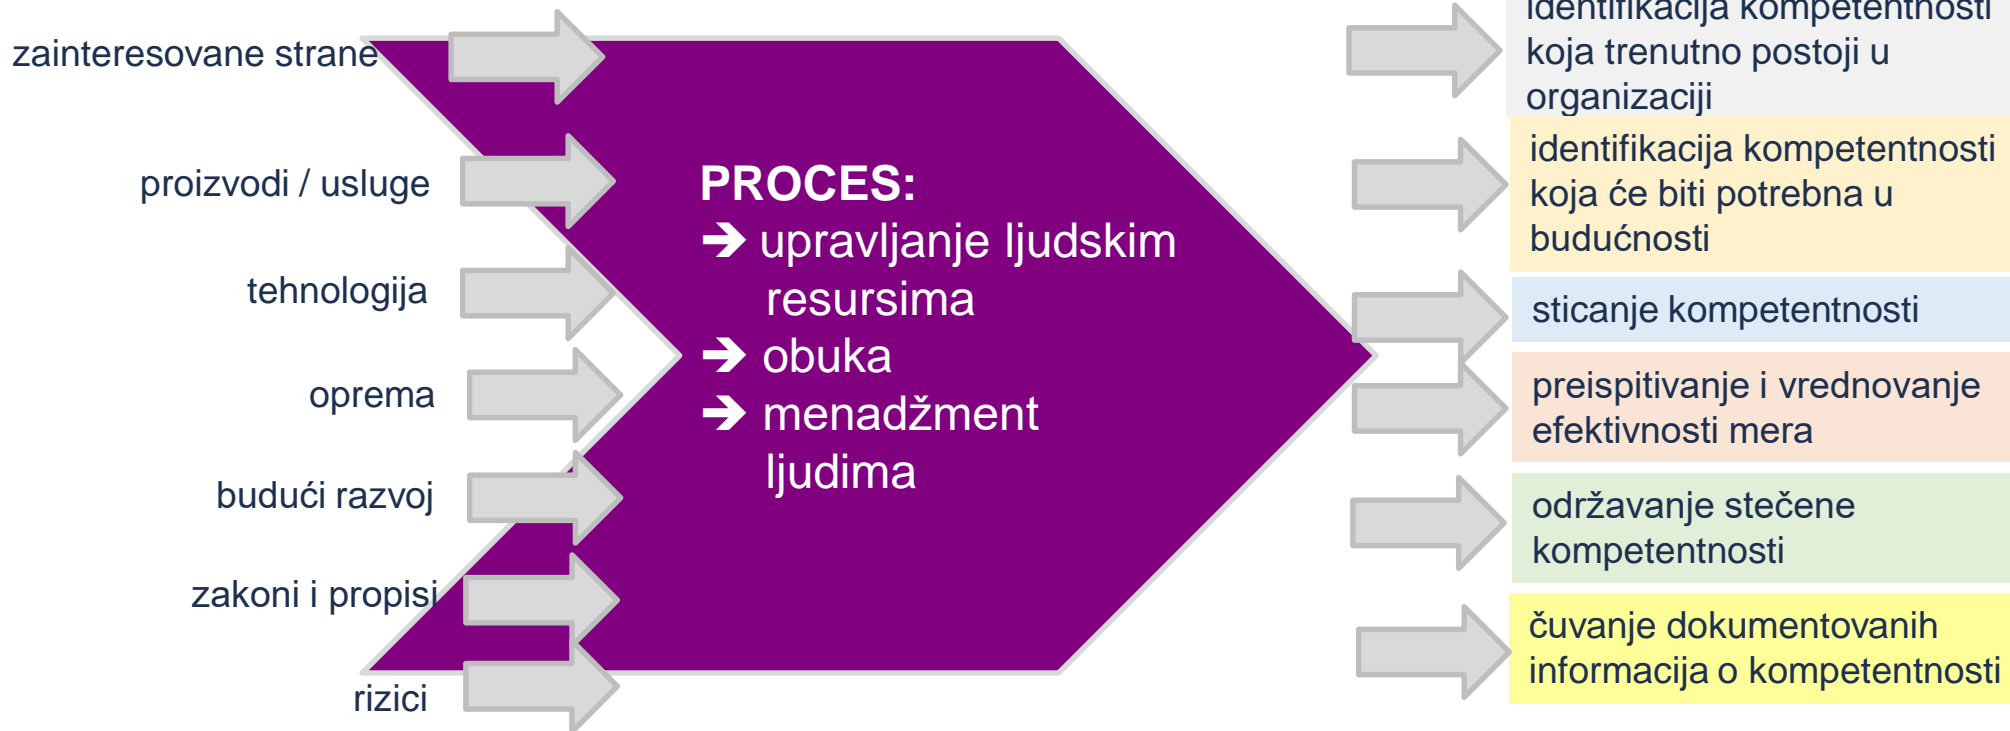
zainteresovane strane

proizvodi / usluge

tehnologija

oprema

budući razvoj

zakoni i propisi

rizici

PROCES:
➔ upravljanje ljudskim resursima
➔ obuka
➔ menadžment ljudima

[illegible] kompetentnosti koja trenutno postoji u organizaciji

identifikacija kompetentnosti koja će biti potrebna u budućnosti

sticanje kompetentnosti

preispitivanje i vrednovanje efektivnosti mera

održavanje stečene kompetentnosti

čuvanje dokumentovanih informacija o kompetentnosti